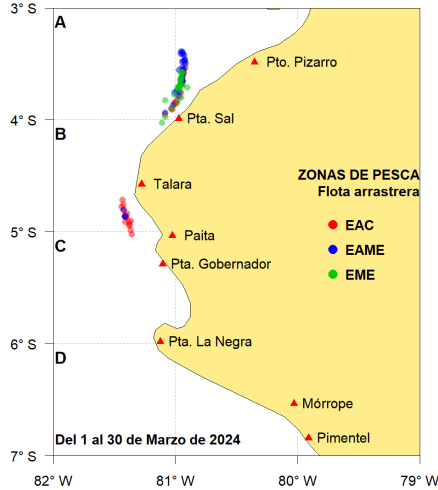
3° S
4° S
5° S
6° S
7° S

A
B
C
D

Pto. Pizarro
Pta. Sal
Talara
Paita
Pta. Gobernador
Pta. La Negra
Mórrope
Pimentel

ZONAS DE PESCA
Flota arrastrera
EAC
EAME
EME

Del 1 al 30 de Marzo de 2024

82° W
81° W
80° W
79° W